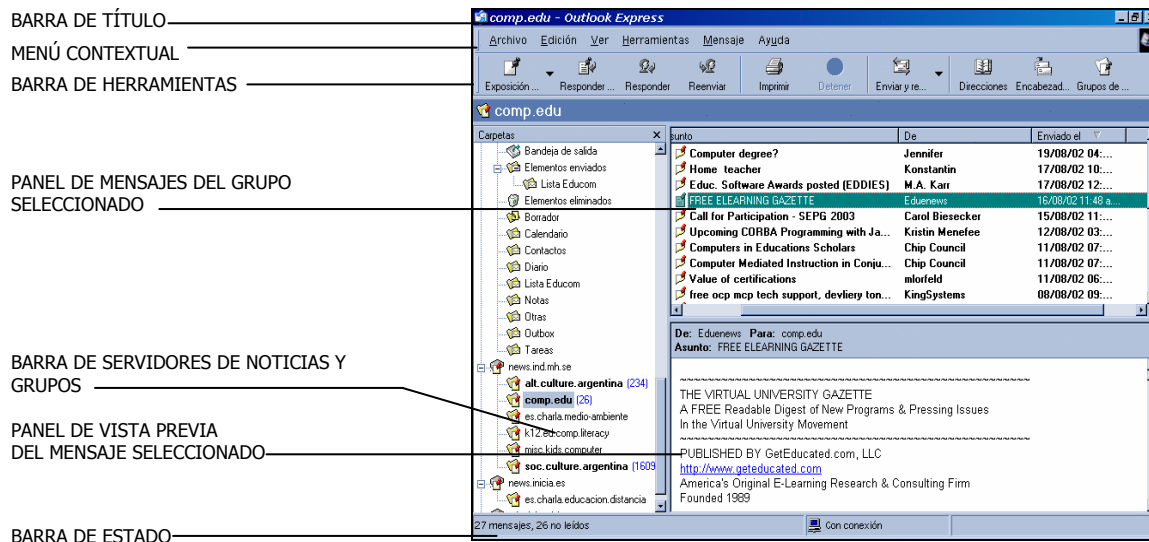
BARRA DE TÍTULO
MENÚ CONTEXTUAL
BARRA DE HERRAMIENTAS
PANEL DE MENSAJES DEL GRUPO SELECCIONADO
BARRA DE SERVIDORES DE NOTICIAS Y GRUPOS
PANEL DE VISTA PREVIA DEL MENSAJE SELECCIONADO
BARRA DE ESTADO

comp.edu - Outlook Express

Archivo Edición Ver Herramientas Mensaje Ayuda

Exposición ... Responder ... Responder Reenviar Imprimir Detener Enviar y re... Direcciones Encabezad... Grupos de ...

comp.edu

Carpetas

Bandeja de salida
Elementos enviados
Lista Educom
Elementos eliminados
Borrador
Calendario
Contactos
Diario
Lista Educom
Notas
Otras
Outbox
Tareas
news.ind.mh.se
alt.culture.argentina (234)
comp.edu (26)
es.charla.medio-ambiente
k12.ed.comp.literacy
misc.kids.computer
soc.culture.argentina (1609
news.inicia.es
es.charla.educacion.distancia

| sunto | De | Enviado el |
|---|---|---|
| Computer degree? | Jennifer | 19/08/02 04:... |
| Home teacher | Konstantin | 17/08/02 10:... |
| Educ. Software Awards posted (EDDIES) | M.A. Karr | 17/08/02 12:... |
| FREE ELEARNING GAZETTE | Eduenews | 16/08/02 11:48 a... |
| Call for Participation - SEPG 2003 | Carol Biesecker | 15/08/02 11:... |
| Upcoming CORBA Programming with Ja... | Kristin Menefee | 12/08/02 03:... |
| Computers in Educations Scholars | Chip Council | 11/08/02 07:... |
| Computer Mediated Instruction in Conju... | Chip Council | 11/08/02 07:... |
| Value of certifications | mlorfeld | 11/08/02 06:... |
| free ocp mcp tech support, devliery ton... | KingSystems | 08/08/02 09:... |

De: Eduenews Para: comp.edu
Asunto: FREE ELEARNING GAZETTE

~~~~~~~~~~~~~~~~~~~~~~~~~~~~~~~~~~~~~~~~~~~~~~~~~~
THE VIRTUAL UNIVERSITY GAZETTE
A FREE Readable Digest of New Programs & Pressing Issues
In the Virtual University Movement
~~~~~~~~~~~~~~~~~~~~~~~~~~~~~~~~~~~~~~~~~~~~~~~~~~
PUBLISHED BY GetEducated.com, LLC
http://www.geteducated.com
America's Original E-Learning Research & Consulting Firm
Founded 1989

27 mensajes, 26 no leídos
Con conexión